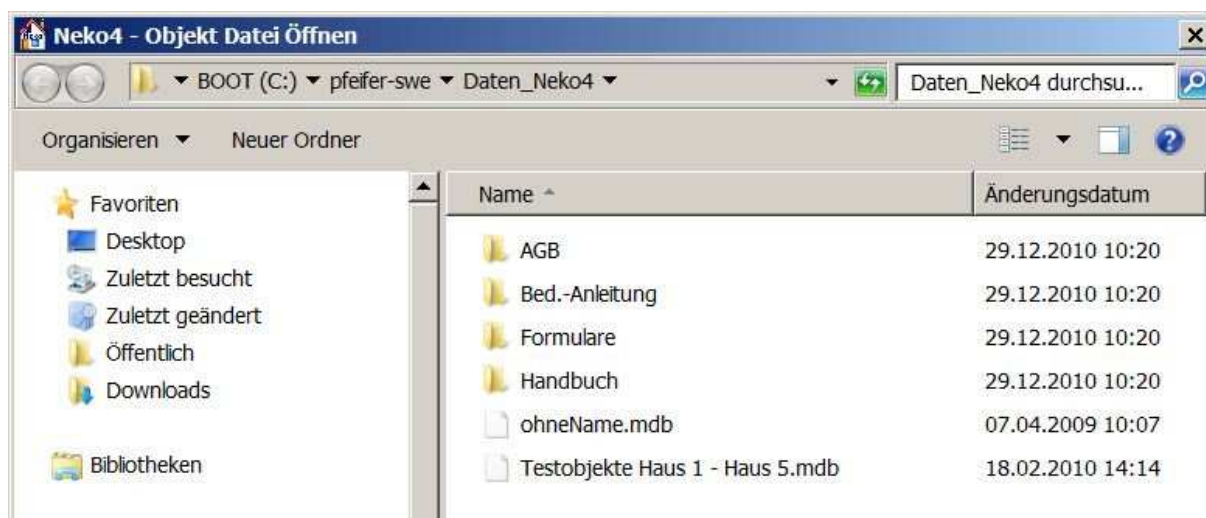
Neko4 - Objekt Datei Öffnen

BOOT (C:) ▸ pfeifer-swe ▸ Daten_Neko4 ▸

Daten_Neko4 durchsu...

Organisieren ▾ Neuer Ordner

Favoriten
Desktop
Zuletzt besucht
Zuletzt geändert
Öffentlich
Downloads

Bibliotheken

| Name | Änderungsdatum |
|---|---|
| AGB | 29.12.2010 10:20 |
| Bed.-Anleitung | 29.12.2010 10:20 |
| Formulare | 29.12.2010 10:20 |
| Handbuch | 29.12.2010 10:20 |
| ohneName.mdb | 07.04.2009 10:07 |
| Testobjekte Haus 1 - Haus 5.mdb | 18.02.2010 14:14 |